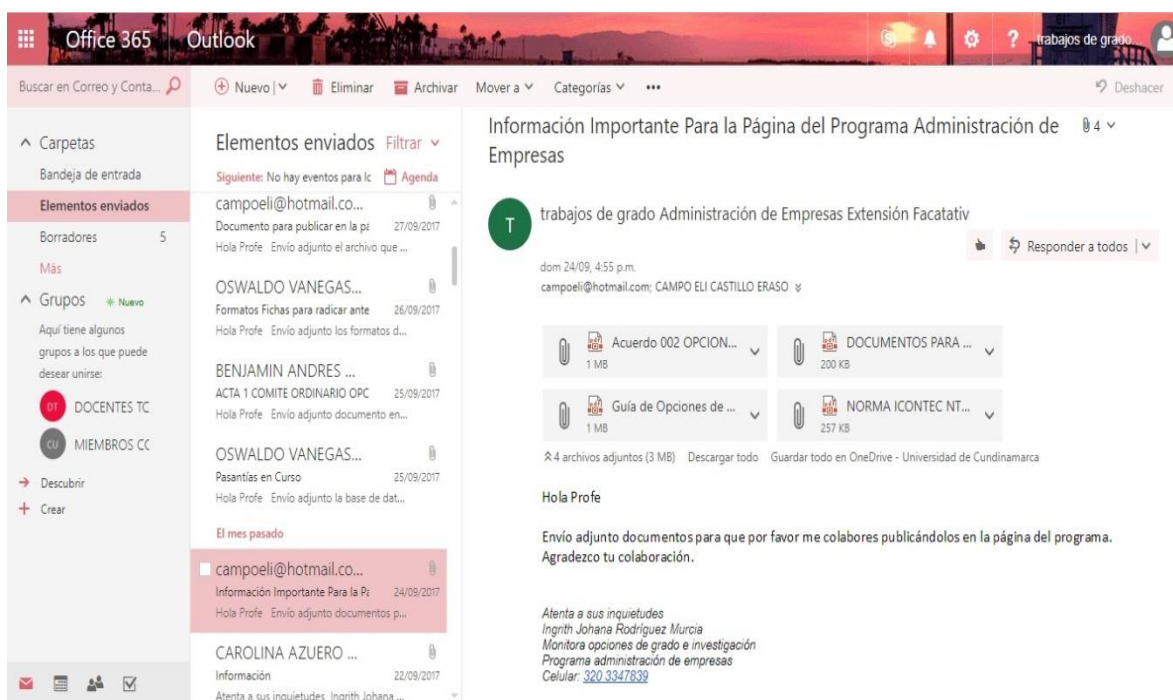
Office 365 Outlook

trabajos de grado

Buscar en Correo y Conta...

Nuevo | Eliminar Archivar Mover a Categorías ••• Deshacer

Carpetas
Bandeja de entrada
Elementos enviados
Borradores 5
Más
Grupos Nuevo
Aquí tiene algunos grupos a los que puede desear unirse:
DT DOCENTES TC
CU MIEMBROS CC
Descubrir
Crear

Elementos enviados Filtrar
Siguiente: No hay eventos para lc Agenda

campoeli@hotmail.co...
Documento para publicar en la pá 27/09/2017
Hola Profe Envío adjunto el archivo que ...

OSWALDO VANEGAS...
Formatos Fichas para radicar ante 26/09/2017
Hola Profe Envío adjunto los formatos d...

BENJAMIN ANDRES ...
ACTA 1 COMITE ORDINARIO OPC 25/09/2017
Hola Profe Envío adjunto documento en...

OSWALDO VANEGAS...
Pasantías en Curso 25/09/2017
Hola Profe Envío adjunto la base de dat...

El mes pasado

campoeli@hotmail.co...
Información Importante Para la Pá 24/09/2017
Hola Profe Envío adjunto documentos p...

CAROLINA AZUERO ...
Información 22/09/2017
Atenta a sus inquietudes Ingrith Johana ...

Información Importante Para la Página del Programa Administración de Empresas 4

T trabajos de grado Administración de Empresas Extensión Facatativ

Responder a todos |

dom 24/09, 4:55 p.m.
campoeli@hotmail.com; CAMPO ELI CASTILLO ERASO

Acuerdo 002 OPCION... 1 MB
DOCUMENTOS PARA ... 200 KB
Guía de Opciones de ... 1 MB
NORMA ICONTEC NT... 257 KB

4 archivos adjuntos (3 MB) Descargar todo Guardar todo en OneDrive - Universidad de Cundinamarca

Hola Profe

Envío adjunto documentos para que por favor me colabores publicándolos en la página del programa. Agradezco tu colaboración.

Atenta a sus inquietudes
Ingrith Johana Rodríguez Murcia
Monitora opciones de grado e investigación
Programa administración de empresas
Celular: 320 3347839